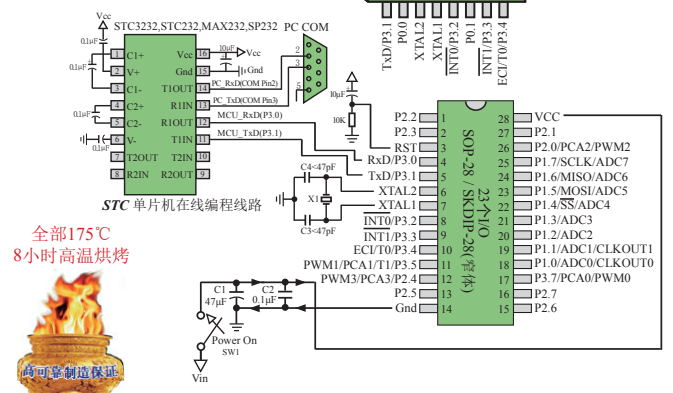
Vcc
STC3232,STC232,MAX232,SP232
PC COM
0.1μF
1 C1+
Vcc 16
10μF
Vcc
0.1μF
2 V+
Gnd 15
Gnd
3 C1-
T1OUT 14
PC_RxD(COM Pin2)
2
0.1μF
4 C2+
R1IN 13
PC_TxD(COM Pin3)
3
5
5 C2-
R1OUT 12
MCU_RxD(P3.0)
0.1μF
6 V-
T1IN 11
MCU_TxD(P3.1)
0.1μF
7 T2OUT
T2IN 10
8 R2IN
R2OUT 9
STC 单片机在线编程线路
TxD/P3.1
P0.0
XTAL2
XTAL1
$\overline{INT0}$/P3.2
P0.1
INT1/P3.3
ECI/T0/P3.4
10μF
10K
P2.2 1
P2.3 2
RST 3
RxD/P3.0 4
TxD/P3.1 5
XTAL2 6
XTAL1 7
$\overline{INT0}$/P3.2 8
$\overline{INT1}$/P3.3 9
ECI/T0/P3.4 10
PWM1/PCA1/T1/P3.5 11
PWM3/PCA3/P2.4 12
P2.5 13
Gnd 14
C4<47pF
X1
C3<47pF
SOP-28 / SKDIP-28(宽体)
23个I/O
28 VCC
27 P2.1
26 P2.0/PCA2/PWM2
25 P1.7/SCLK/ADC7
24 P1.6/MISO/ADC6
23 P1.5/MOSI/ADC5
22 P1.4/$\overline{SS}$/ADC4
21 P1.3/ADC3
20 P1.2/ADC2
19 P1.1/ADC1/CLKOUT1
18 P1.0/ADC0/CLKOUT0
17 P3.7/PCA0/PWM0
16 P2.7
15 P2.6
全部175℃
8小时高温烘烤
C1
47μF
C2
0.1μF
Power On
SW1
Vin
高可靠制造保证